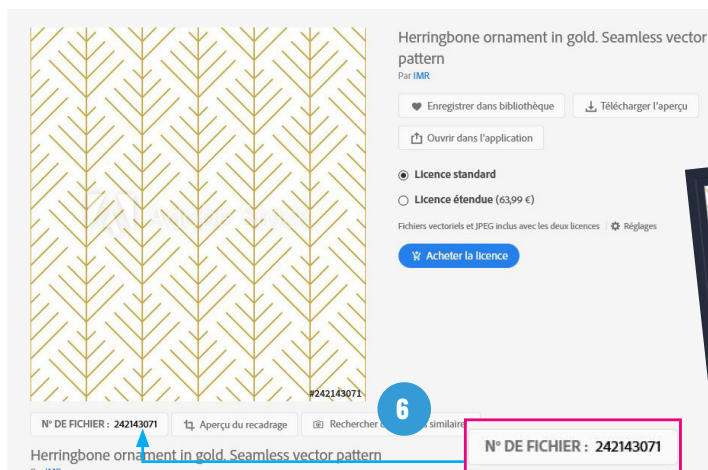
Herringbone ornament in gold. Seamless vector pattern

Par IMR

Enregistrer dans bibliothèque

Télécharger l'aperçu

Ouvrir dans l'application

Licence standard

Licence étendue (63,99 €)

Fichiers vectoriels et JPEG inclus avec les deux licences | Réglages

Acheter la licence

#242143071

N° DE FICHIER : 242143071

Aperçu du recadrage

Rechercher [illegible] similaires

6

N° DE FICHIER : 242143071

Herringbone ornament in gold. Seamless vector pattern

Par IMR